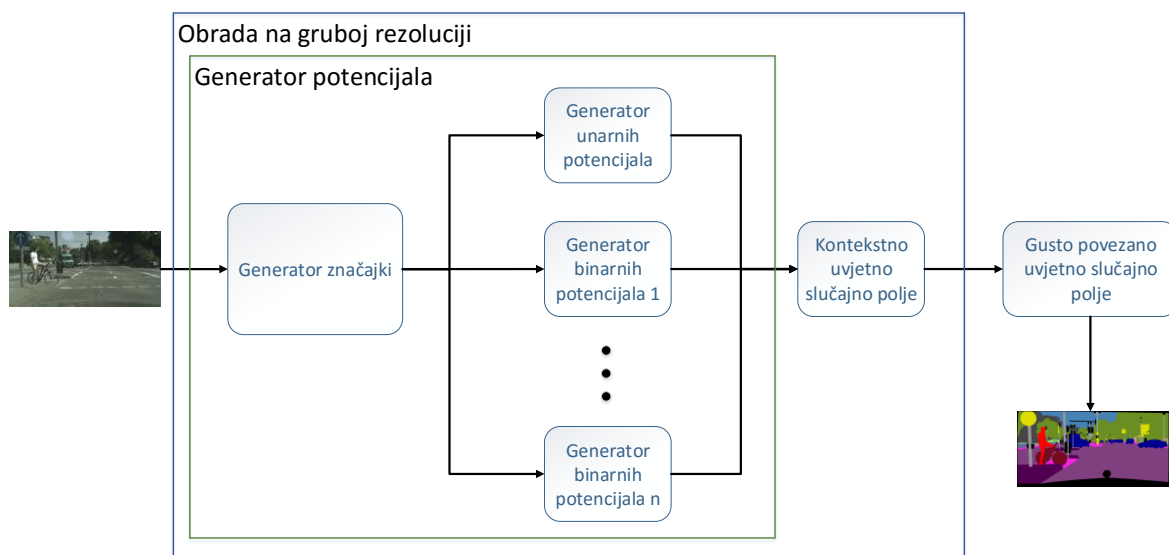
Obrada na gruboj rezoluciji

Generator potencijala

Generator značajki

Generator unarnih potencijala

Generator binarnih potencijala 1

Generator binarnih potencijala n

Kontekstno uvjetno slučajno polje

Gusto povezano uvjetno slučajno polje